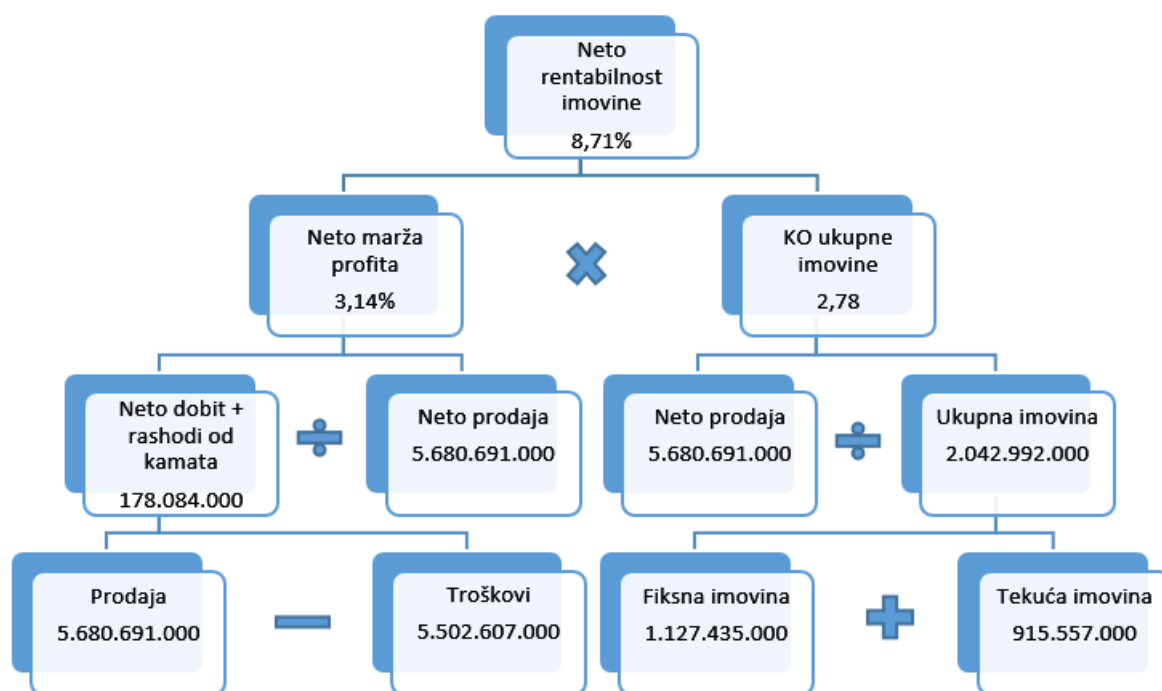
Neto rentabilnost imovine
8,71%

Neto marža profita
3,14%

KO ukupne imovine
2,78

Neto dobit + rashodi od kamata
178.084.000

Neto prodaja
5.680.691.000

Neto prodaja
5.680.691.000

Ukupna imovina
2.042.992.000

Prodaja
5.680.691.000

Troškovi
5.502.607.000

Fiksna imovina
1.127.435.000

Tekuća imovina
915.557.000